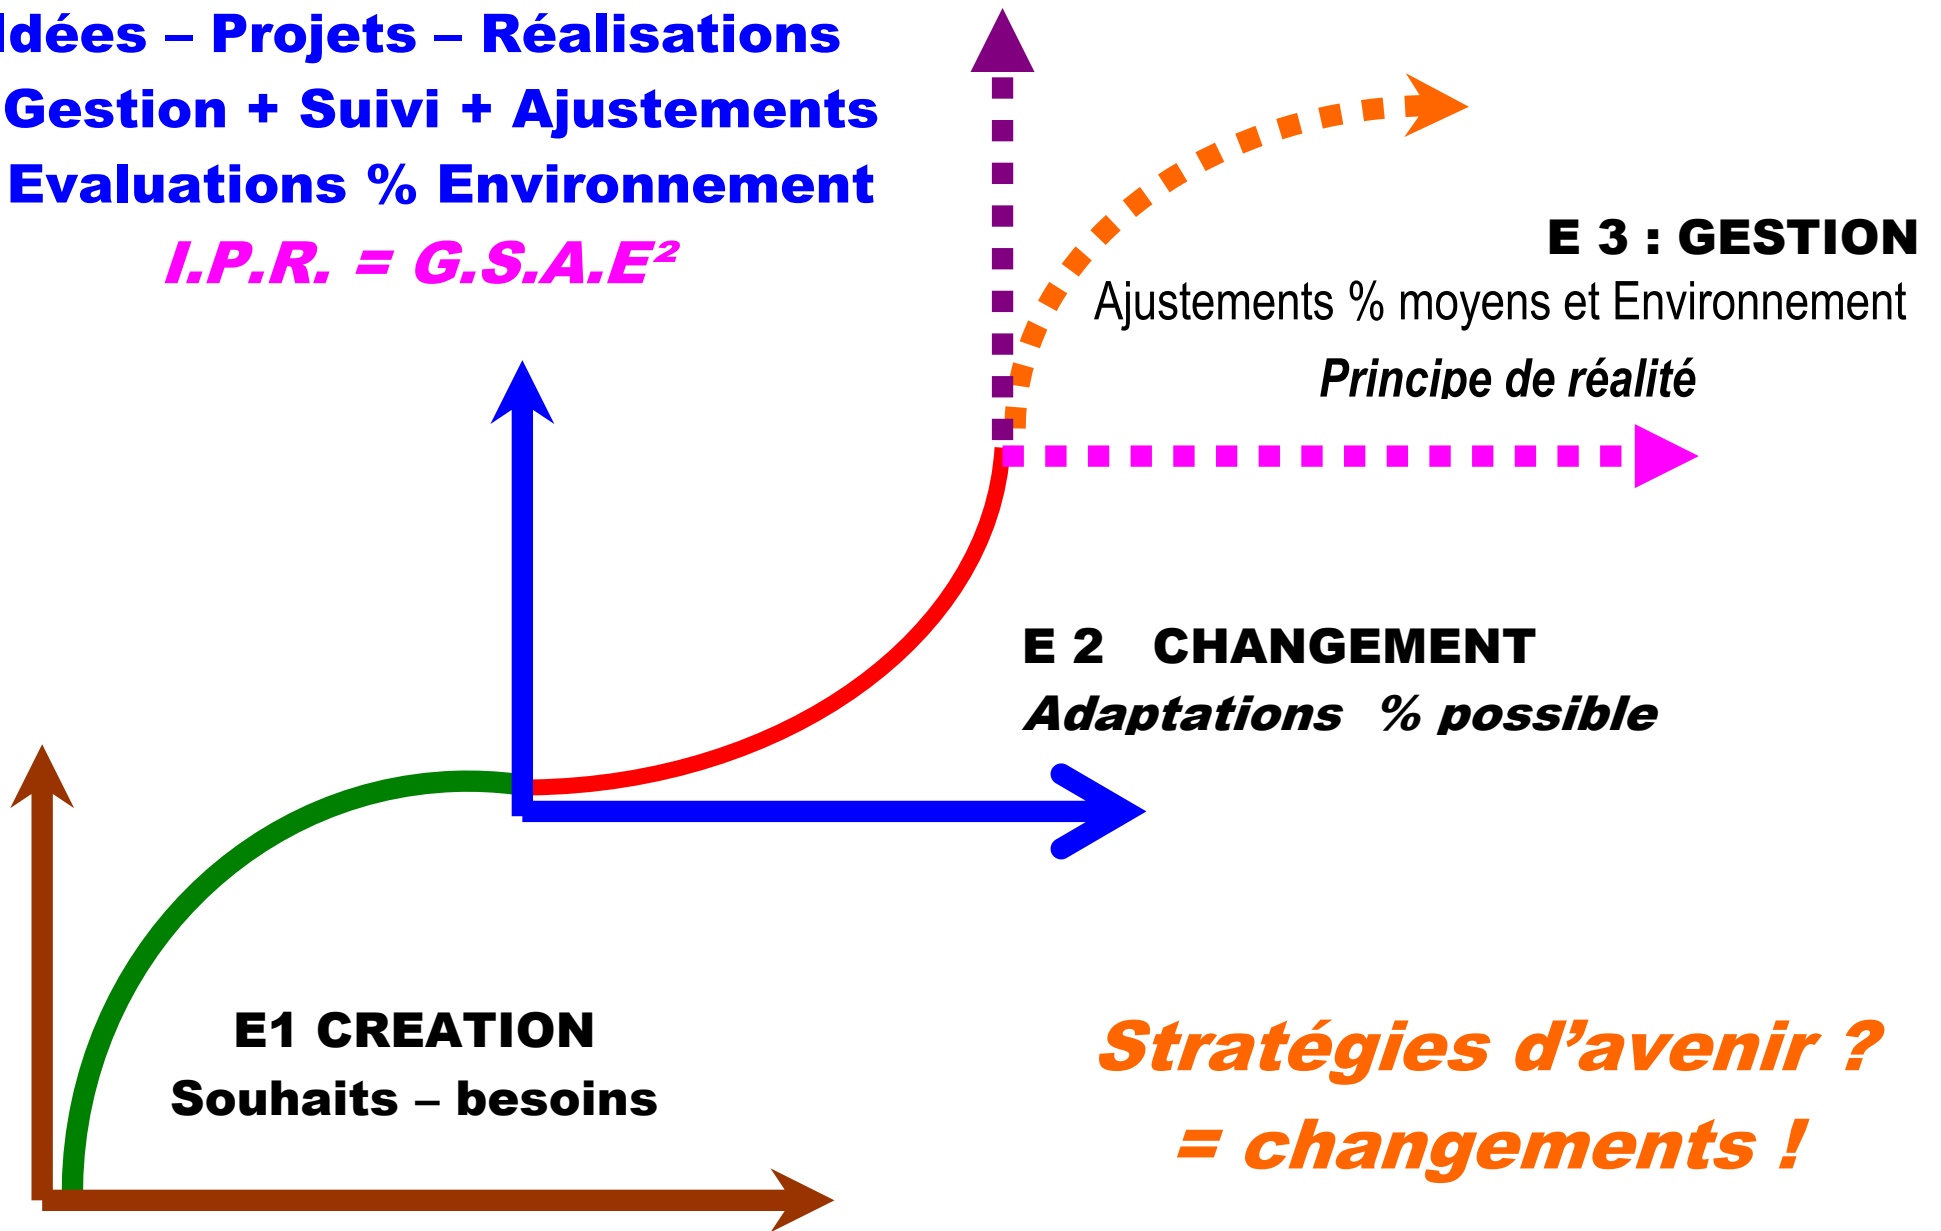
Idées – Projets – Réalisations
Gestion + Suivi + Ajustements
Evaluations % Environnement
I.P.R. = G.S.A.E²

E 3 : GESTION
Ajustements % moyens et Environnement
Principe de réalité

E 2 CHANGEMENT
Adaptations % possible

E1 CREATION
Souhaits – besoins

Stratégies d'avenir ?
= changements !